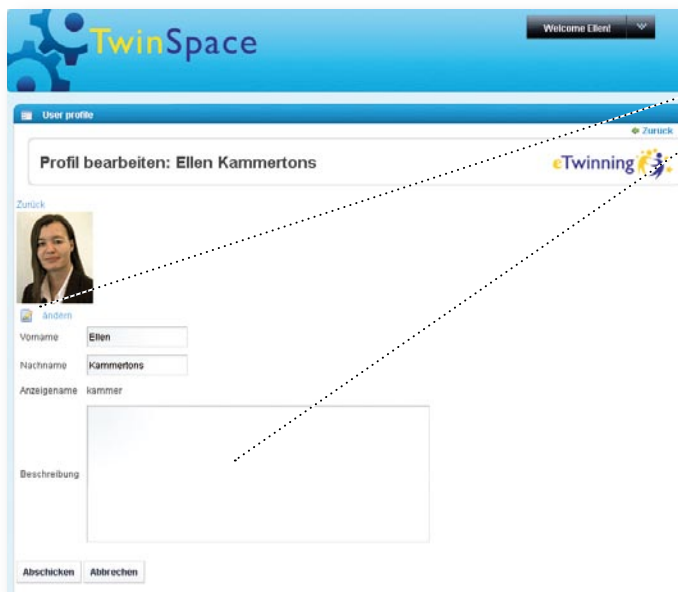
TwinSpace

Welcome Ellen!

User profile

Zurück

Profil bearbeiten: Ellen Kammertons

eTwinning

Zurück

ändern

Vorname Ellen

Nachname Kammertons

Anzeigename kammer

Beschreibung

Abschicken Abbrechen